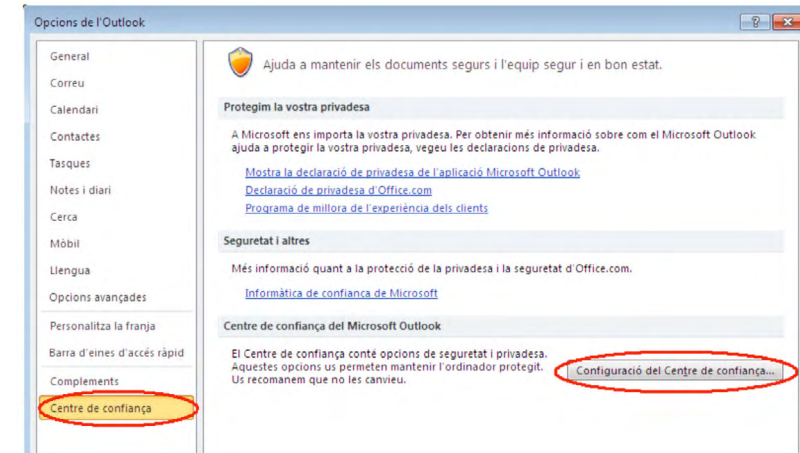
Opcions de l'Outlook

?

General
Correu
Calendari
Contactes
Tasques
Notes i diari
Cerca
Mòbil
Llengua
Opcions avançades
Personalitza la franja
Barra d'eines d'accés ràpid
Complements
Centre de confiança

Ajuda a mantenir els documents segurs i l'equip segur i en bon estat.

Protegim la vostra privadesa

A Microsoft ens importa la vostra privadesa. Per obtenir més informació sobre com el Microsoft Outlook ajuda a protegir la vostra privadesa, vegeu les declaracions de privadesa.

Mostra la declaració de privadesa de l'aplicació Microsoft Outlook
Declaració de privadesa d'Office.com
Programa de millora de l'experiència dels clients

Seguretat i altres

Més informació quant a la protecció de la privadesa i la seguretat d'Office.com.

Informàtica de confiança de Microsoft

Centre de confiança del Microsoft Outlook

El Centre de confiança conté opcions de seguretat i privadesa. Aquestes opcions us permeten mantenir l'ordinador protegit. Us recomanem que no les canvieu.

Configuració del Centre de confiança...